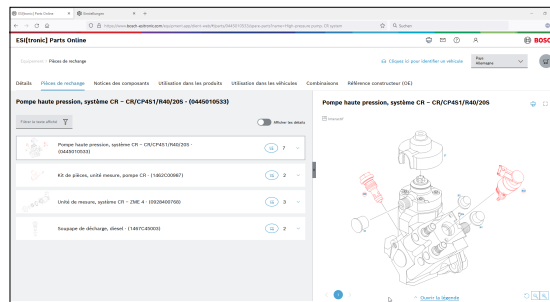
ESI[tronic] Parts Online
Einstellungen
https://www.bosch-ajaknnte.com/equipment-app/dkern-web/#/parts/0445010533/spare-parts/frame=High-pressure-pump-CR-system
Suchen

ESI[tronic] Parts Online
BOSCH

Équipement / Pièces de rechange
Cliquez ici pour identifier un véhicule
Pays Allemagne

Détails
Pièces de rechange
Notices des composants
Utilisation dans les produits
Utilisation dans les véhicules
Combinaisons
Référence constructeur (OE)

Pompe haute pression, système CR – CR/CP4S1/R40/20S – (0445010533)

Filtrer la texte affiché
Afficher les détails

Pompe haute pression, système CR – CR/CP4S1/R40/20S – (0445010533)
7

Kit de pièces, unité mesure, pompe CR – (1462C00987)
2

Unité de mesure, système CR – ZME 4 – (0928400760)
3

Soupape de décharge, diesel – (1467C40003)
2

Pompe haute pression, système CR – CR/CP4S1/R40/20S

Ouvrir la légende